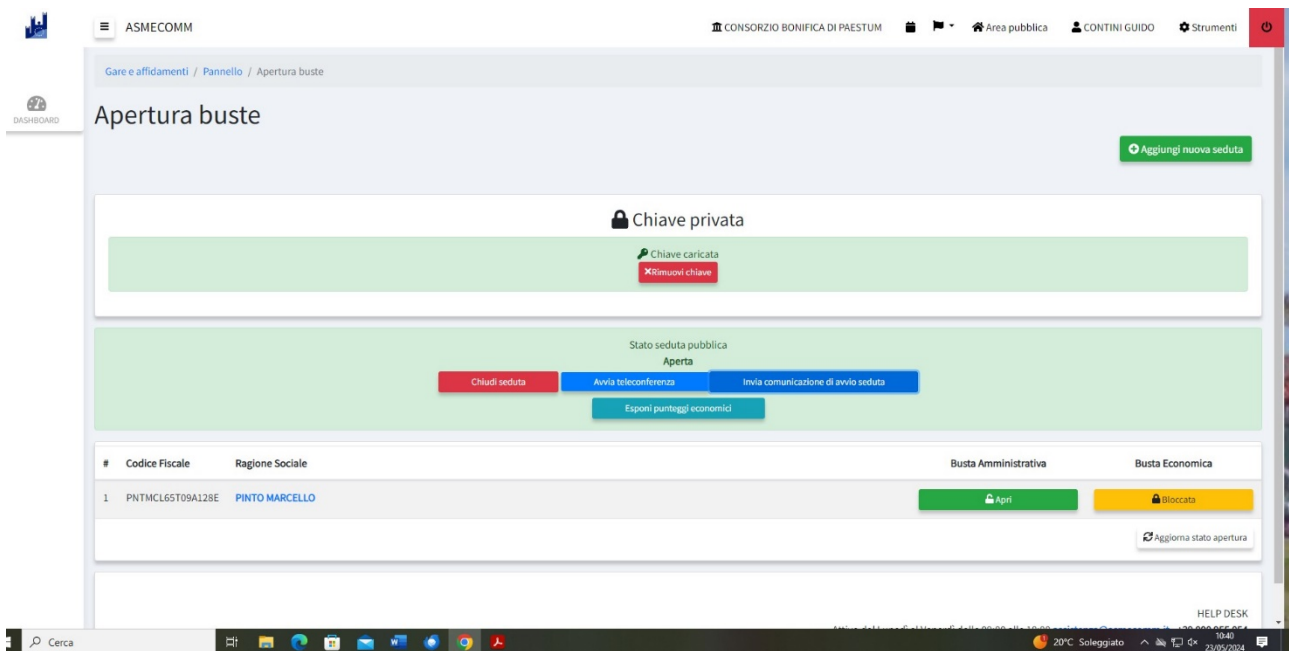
ASMECOMM

CONSORZIO BONIFICA DI PAESTUM Area pubblica CONTINI GUIDO Strumenti

DASHBOARD

Gare e affidamenti / Pannello / Apertura buste

Apertura buste

Aggiungi nuova seduta

Chiave privata

Chiave caricata

Rimuovi chiave

Stato seduta pubblica

Aperta

Chiudi seduta Avvia teleconferenza Invia comunicazione di avvio seduta

Esponi punteggi economici

| # | Codice Fiscale | Ragione Sociale | Busta Amministrativa | Busta Economica |
|---|---|---|---|---|
| 1 | PNTMCL65T09A128E | PINTO MARCELLO | Apri | Bloccata |

Aggiorna stato apertura

HELP DESK

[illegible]

Cerca

20°C Soleggiato 10:40 23/05/2024